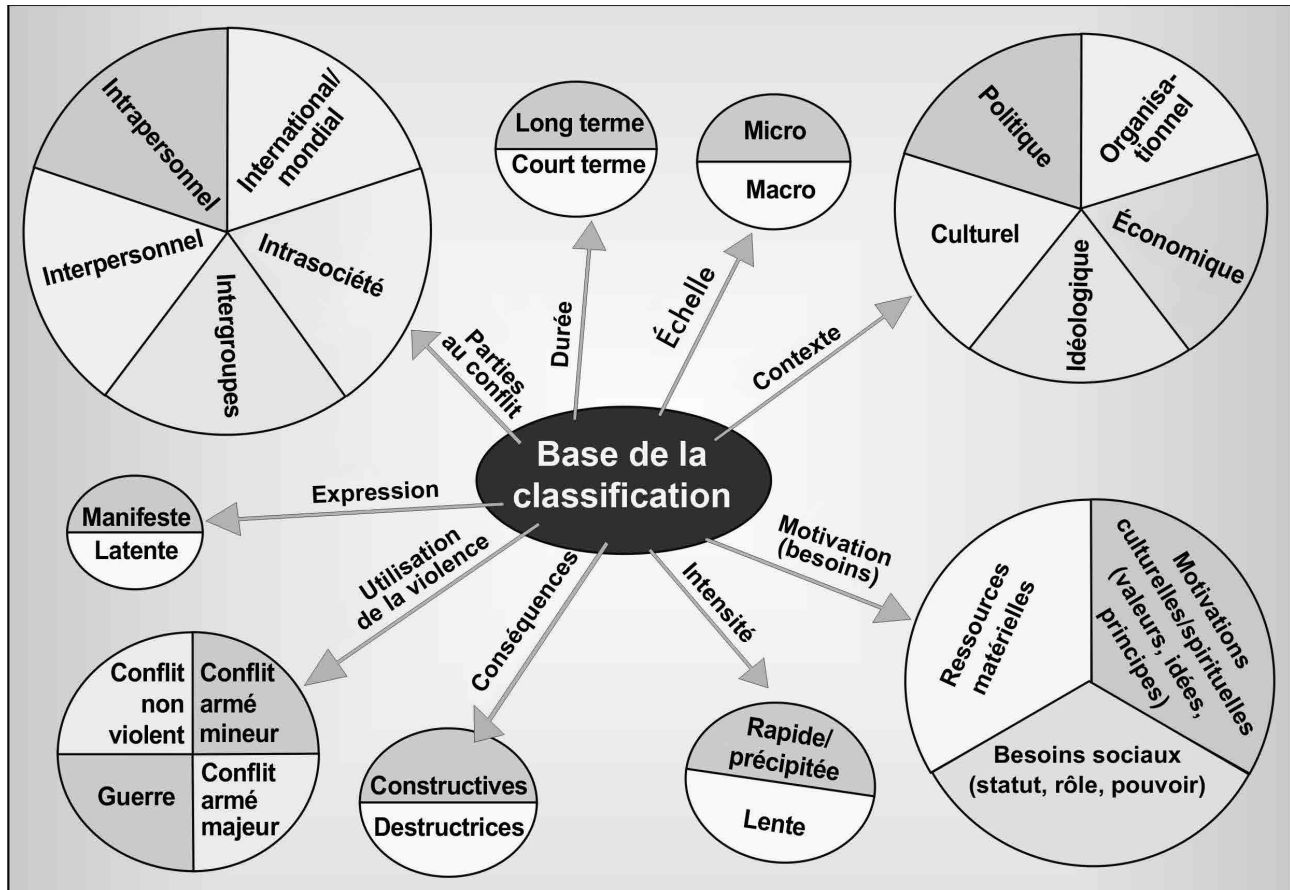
Intrapersonnel

International/ mondial

Interpersonnel

Intrasociété

Intergroupes

Long terme

Court terme

Micro

Macro

Politique

Organisationnel

Culturel

Économique

Idéologique

Parties au conflit

Durée

Échelle

Contexte

Base de la classification

Expression

Manifeste

Latente

Utilisation de la violence

Conséquences

Intensité

Motivation (besoins)

Conflit non violent

Conflit armé mineur

Guerre

Conflit armé majeur

Constructives

Destructrices

Rapide/ précipitée

Lente

Ressources matérielles

Motivations culturelles/spirituelles (valeurs, idées, principes)

Besoins sociaux (statut, rôle, pouvoir)